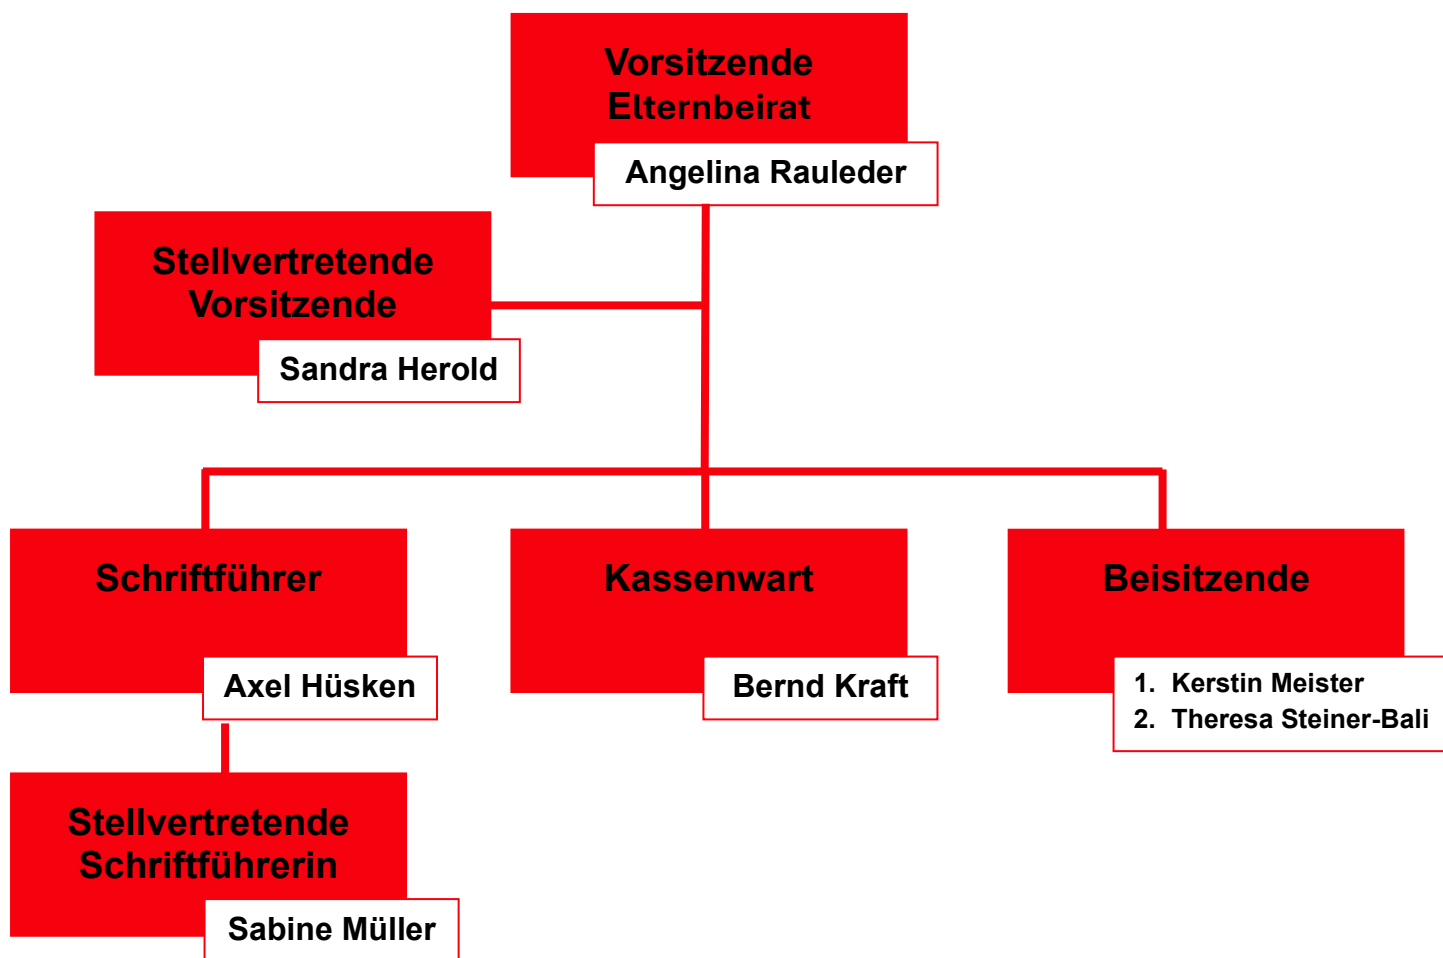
Vorsitzende Elternbeirat

Angelina Rauleder

Stellvertretende Vorsitzende

Sandra Herold

Schriftführer

Axel Hüsken

Kassenwart

Bernd Kraft

Beisitzende

1. Kerstin Meister
2. Theresa Steiner-Bali

Stellvertretende Schriftführerin

Sabine Müller